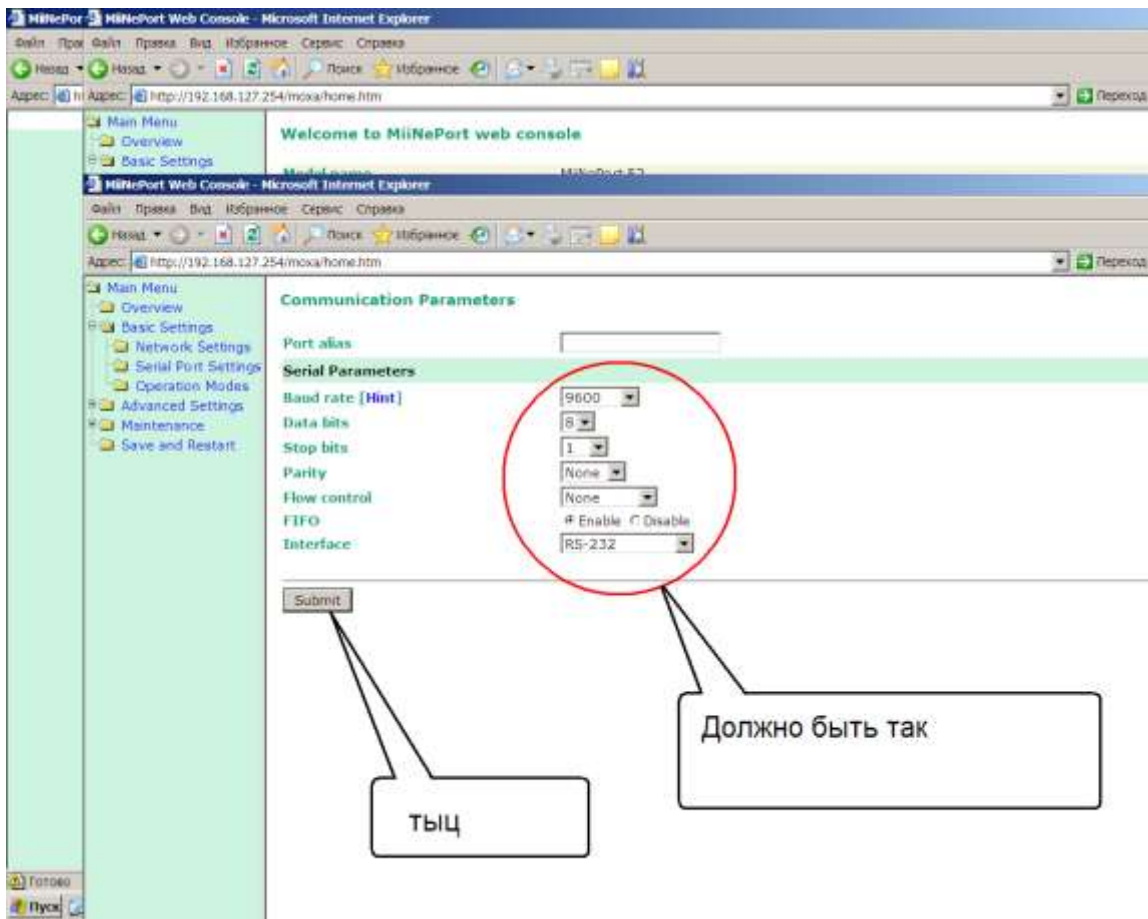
MiiNePor MiiNePort Web Console - Microsoft Internet Explorer
Файл Прав Файл Правка Вид Избранное Сервис Справка
Назад Назад Поиск Избранное
Адрес: Адрес: http://192.168.127.254/moxa/home.htm
Переход

Main Menu
Overview
Basic Settings

Welcome to MiiNePort web console

Model name MiiNePort E2

MiiNePort Web Console - Microsoft Internet Explorer
Файл Правка Вид Избранное Сервис Справка
Назад Поиск Избранное
Адрес: http://192.168.127.254/moxa/home.htm
Переход

Main Menu
Overview
Basic Settings
Network Settings
Serial Port Settings
Operation Modes
Advanced Settings
Maintenance
Save and Restart

Communication Parameters

| | |
|---|---|
| Port alias | |
| Serial Parameters | |
| Baud rate [Hint] | 9600 |
| Data bits | 8 |
| Stop bits | 1 |
| Parity | None |
| Flow control | None |
| FIFO | Enable Disable |
| Interface | RS-232 |

Submit

Должно быть так

тыц

Готово
Пуск